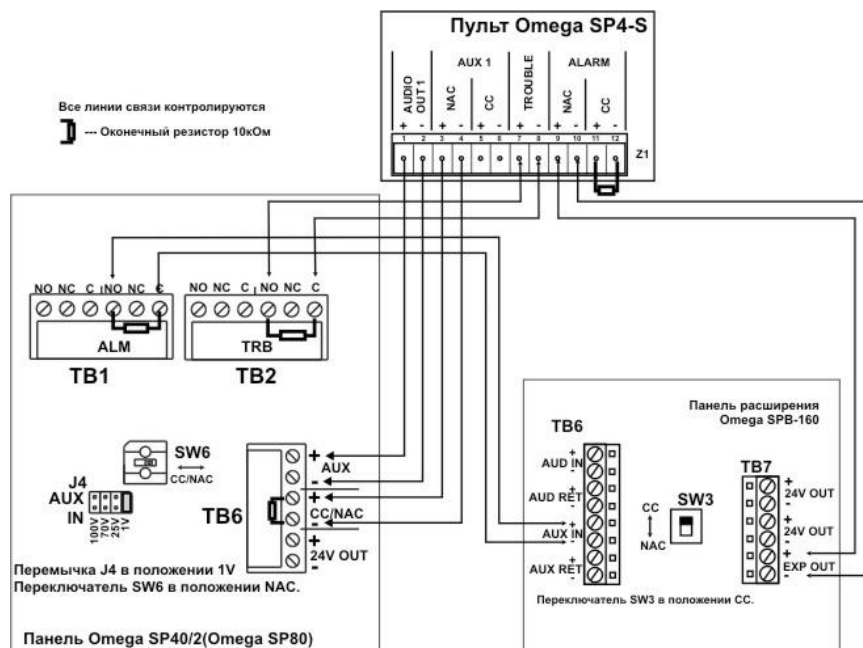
Пульт Omega SP4-S

AUDIO OUT 1 | AUX 1 | NAC | CC | TROUBLE | ALARM | NAC | CC

+ - + - + - + - + - + -
1 2 3 4 5 6 7 8 9 10 11 12

Z1

Все линии связи контролируются
--- Оконечный резистор 10кОм

NO NC C NO NC C
ALM
TB1

NO NC C NO NC C
TRB
TB2

SW6
CC/NAC

J4
AUX
IN
100V 70V 25V 1V

TB6
+ AUX -
+ CC/NAC -
+ 24V OUT -

Перемычка J4 в положении 1V
Переключатель SW6 в положении NAC.

Панель Omega SP40/2(Omega SP80)

Панель расширения
Omega SPB-160

TB6
+ AUD IN -
+ AUD RET -
+ AUX IN -
+ AUX RET -

CC
NAC
SW3

TB7
+ 24V OUT -
+ 24V OUT -
+ EXP OUT -

Переключатель SW3 в положении CC.